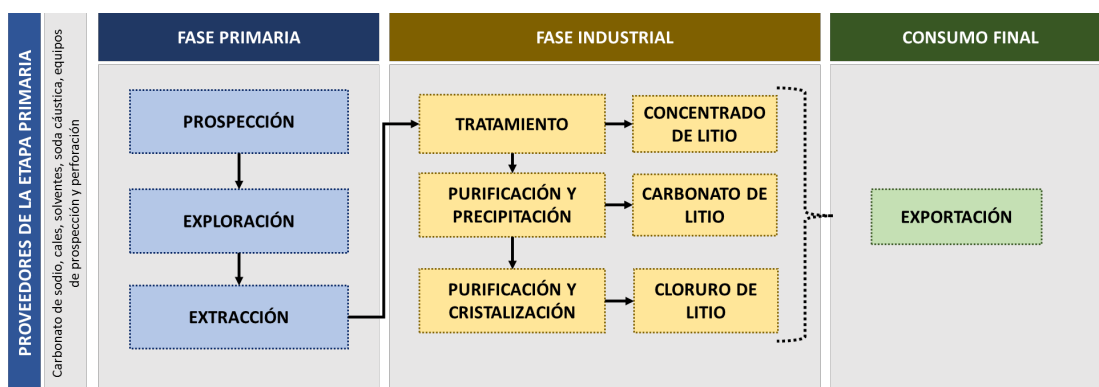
PROVEEDORES DE LA ETAPA PRIMARIA

Carbonato de sodio, cales, solventes, soda cáustica, equipos de prospección y perforación

FASE PRIMARIA

PROSPECCIÓN

EXPLORACIÓN

EXTRACCIÓN

FASE INDUSTRIAL

TRATAMIENTO

CONCENTRADO DE LITIO

PURIFICACIÓN Y PRECIPITACIÓN

CARBONATO DE LITIO

PURIFICACIÓN Y CRISTALIZACIÓN

CLORURO DE LITIO

CONSUMO FINAL

EXPORTACIÓN